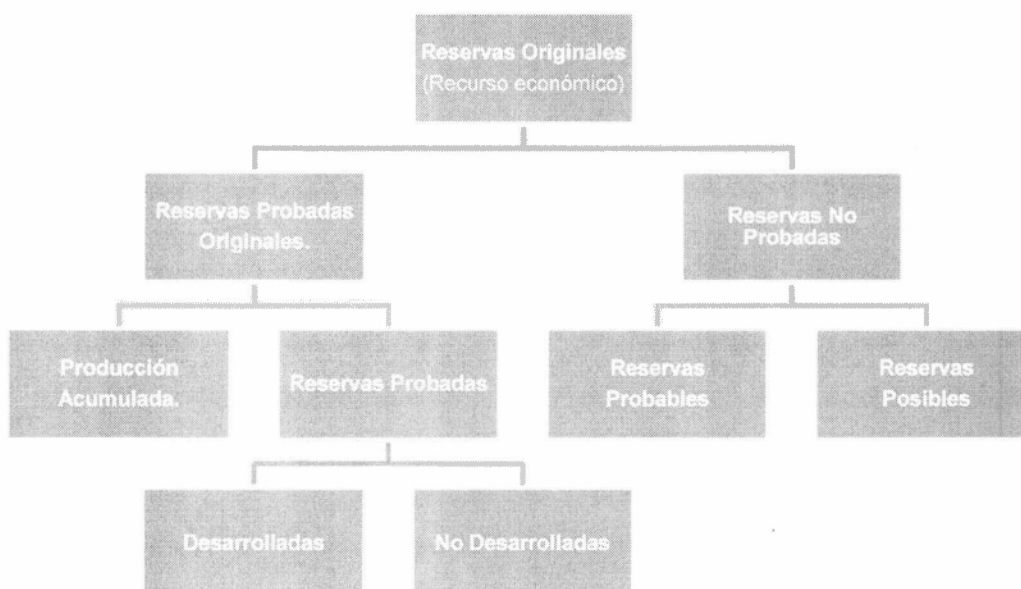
Reservas Originales
(Recurso económico)

Reservas Probadas
Originales.

Reservas No
Probadas

Producción
Acumulada.

Reservas Probadas

Reservas
Probables

Reservas
Posibles

Desarrolladas

No Desarrolladas